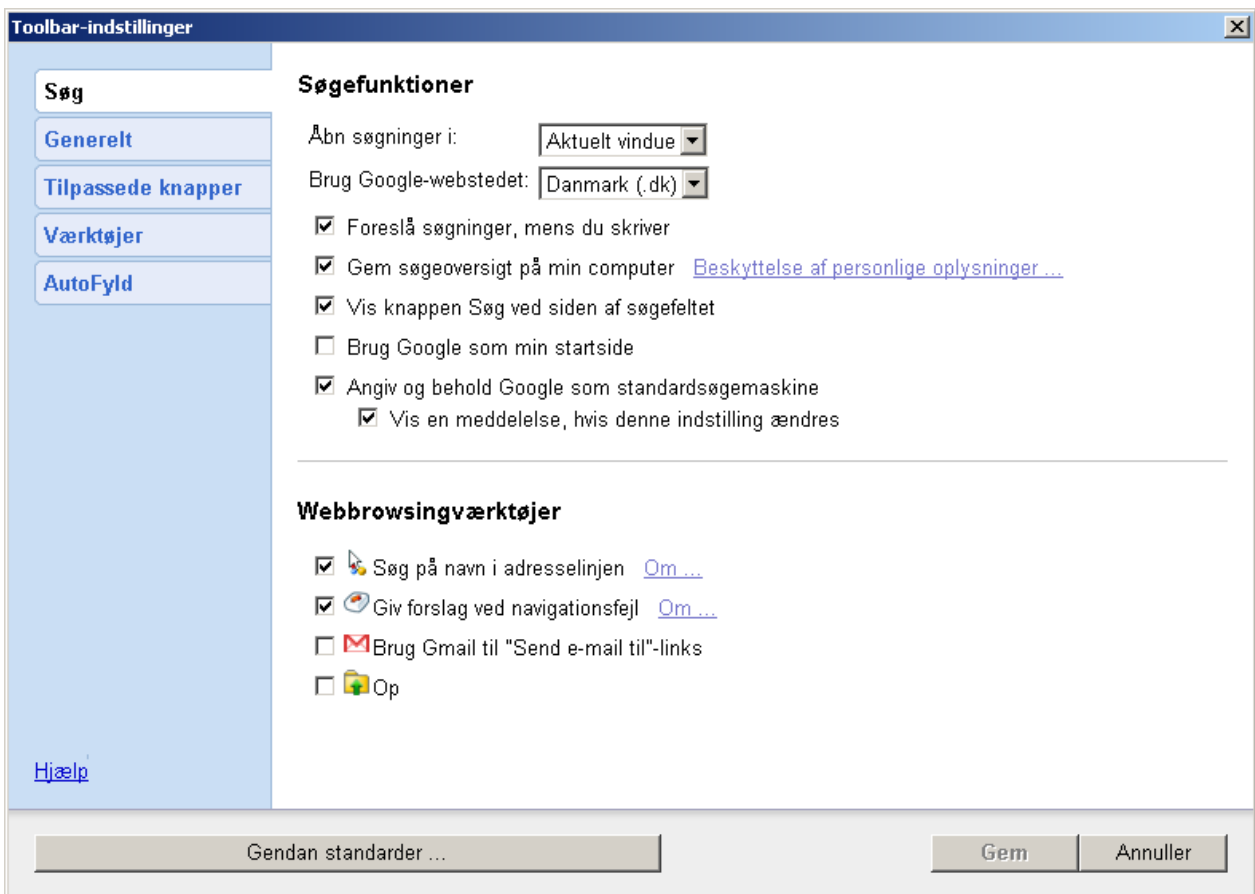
Toolbar-indstillinger

Søg
Generelt
Tilpassede knapper
Værktøjer
AutoFyld

Søgefunktioner

Åbn søgninger i: Aktuelt vindue
Brug Google-webstedet: Danmark (.dk)

☑ Foreslå søgninger, mens du skriver
☑ Gem søgeoversigt på min computer Beskyttelse af personlige oplysninger ...
☑ Vis knappen Søg ved siden af søgefeltet
☐ Brug Google som min startside
☑ Angiv og behold Google som standardsøgemaskine
☑ Vis en meddelelse, hvis denne indstilling ændres

Webbrowsingværktøjer

☑ Søg på navn i adresselinjen Om ...
☑ Giv forslag ved navigationsfejl Om ...
☐ Brug Gmail til "Send e-mail til"-links
☐ Op

Hjælp

Gendan standarder ...
Gem
Annuller